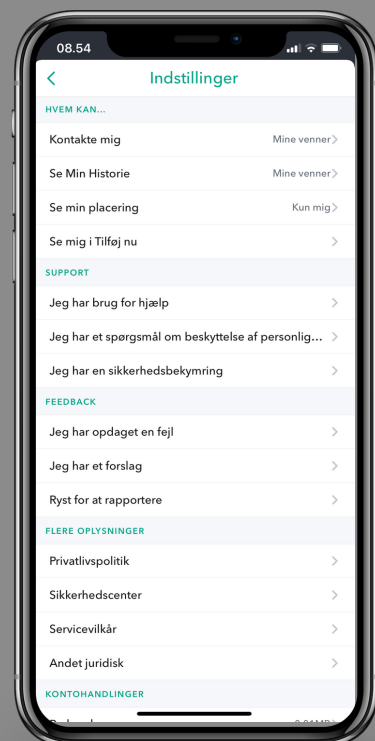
08.54

<

Indstillinger

HVEM KAN...

Kontakte mig Mine venner >

Se Min Historie Mine venner >

Se min placering Kun mig >

Se mig i Tilføj nu >

SUPPORT

Jeg har brug for hjælp >

Jeg har et spørgsmål om beskyttelse af personlig... >

Jeg har en sikkerhedsbekymring >

FEEDBACK

Jeg har opdaget en fejl >

Jeg har et forslag >

Ryst for at rapportere >

FLERE OPLYSNINGER

Privatlivspolitik >

Sikkerhedscenter >

Servicevilkår >

Andet juridisk >

KONTOHANDLINGER

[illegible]